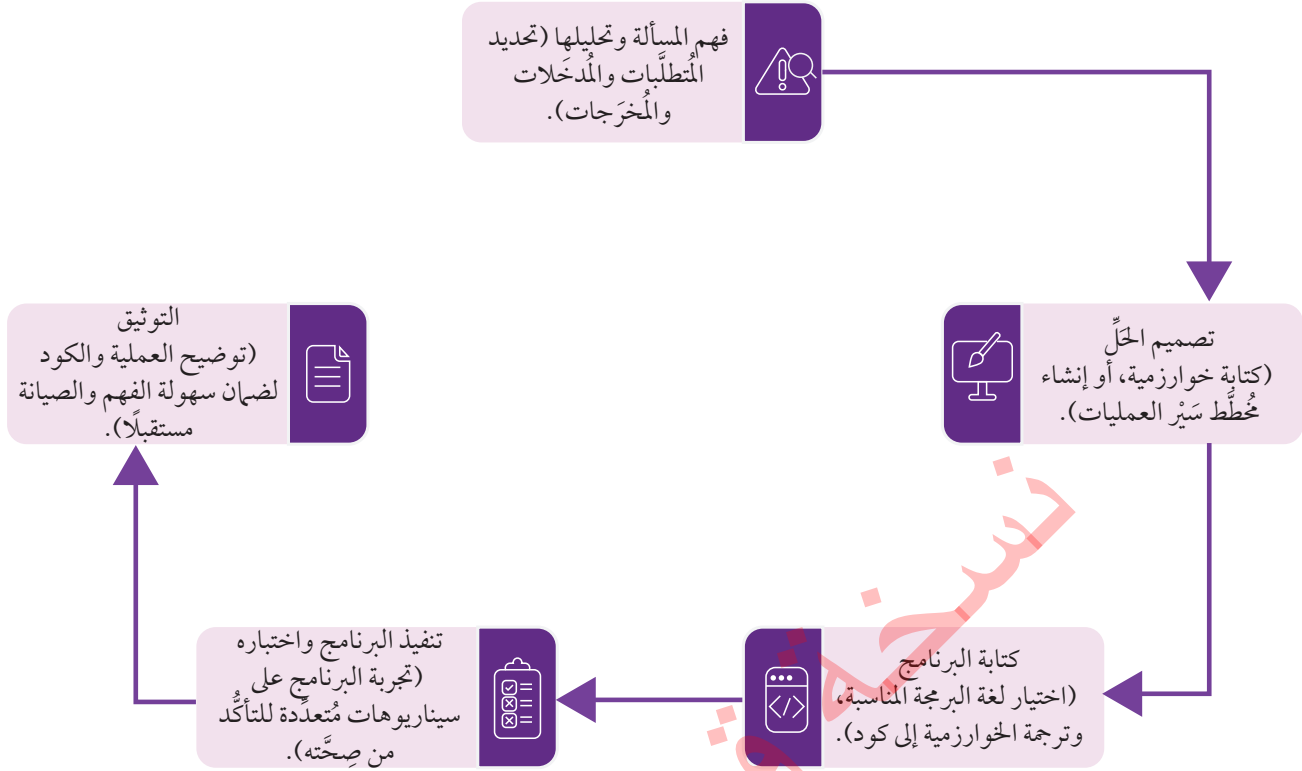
فهم المسألة وتحليلها (تحديد المُتطلَّبات والمُدخَلات والمُخرَجات).

تصميم الحَلّ (كتابة خوارزمية، أو إنشاء مُخطَّط سَيْر العمليات).

كتابة البرنامج (اختيار لغة البرمجة المناسبة، وترجمة الخوارزمية إلى كود).

تنفيذ البرنامج واختباره (تجربة البرنامج على سيناريوهات مُتعدِّدة للتأكُّد من صِحَّته).

التوثيق (توضيح العملية والكود لضمان سهولة الفهم والصيانة مستقبلًا).

نسخة